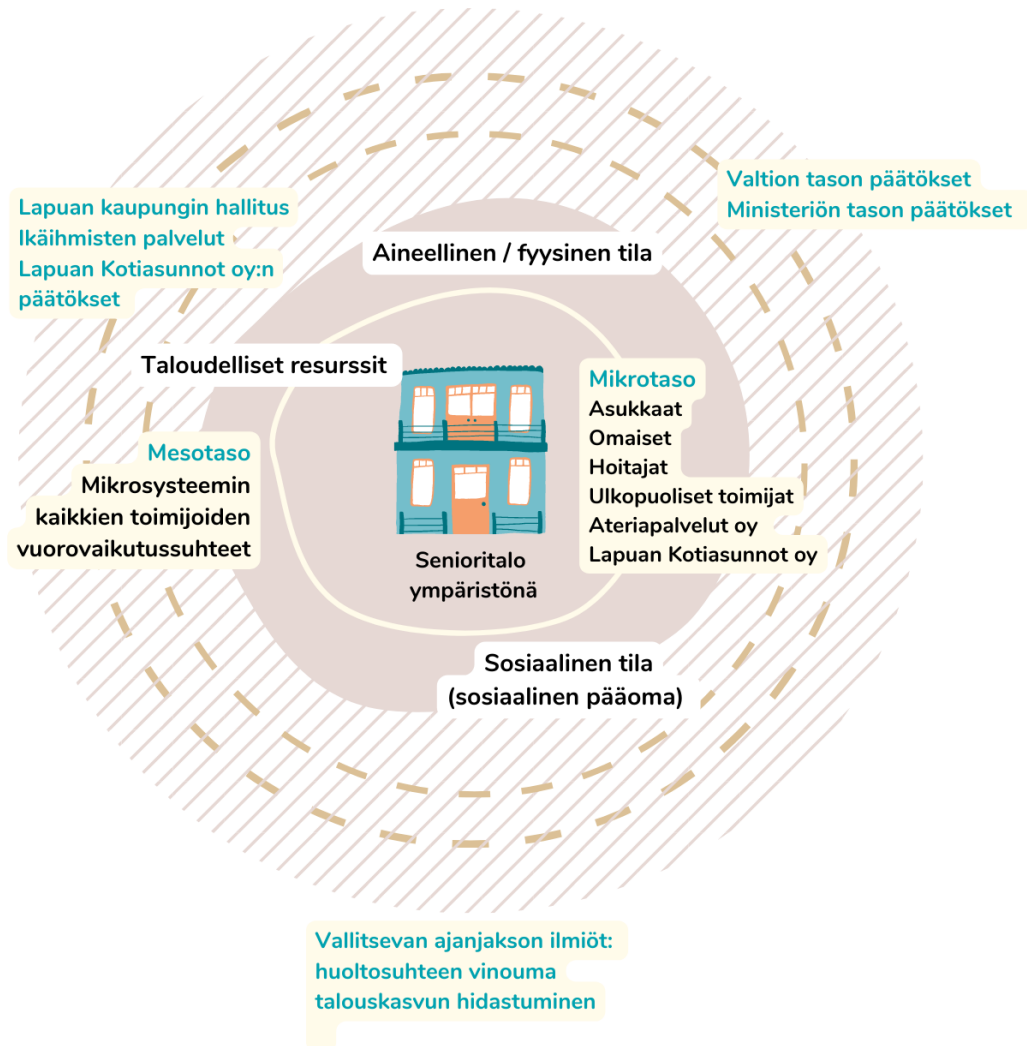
Valtion tason päätökset
Ministeriön tason päätökset

Lapuan kaupungin hallitus
Ikäihmisten palvelut
Lapuan Kotiasunnot oy:n päätökset

Aineellinen / fyysinen tila

Taloudelliset resurssit

Mikrotaso
Asukkaat
Omaiset
Hoitajat
Ulkopuoliset toimijat
Ateriapalvelut oy
Lapuan Kotiasunnot oy

Mesotaso
Mikrosysteemin kaikkien toimijoiden vuorovaikutussuhteet

Senioritalo ympäristönä

Sosiaalinen tila
(sosiaalinen pääoma)

Vallitsevan ajanjakson ilmiöt:
huoltosuhteen vinouma
talouskasvun hidastuminen